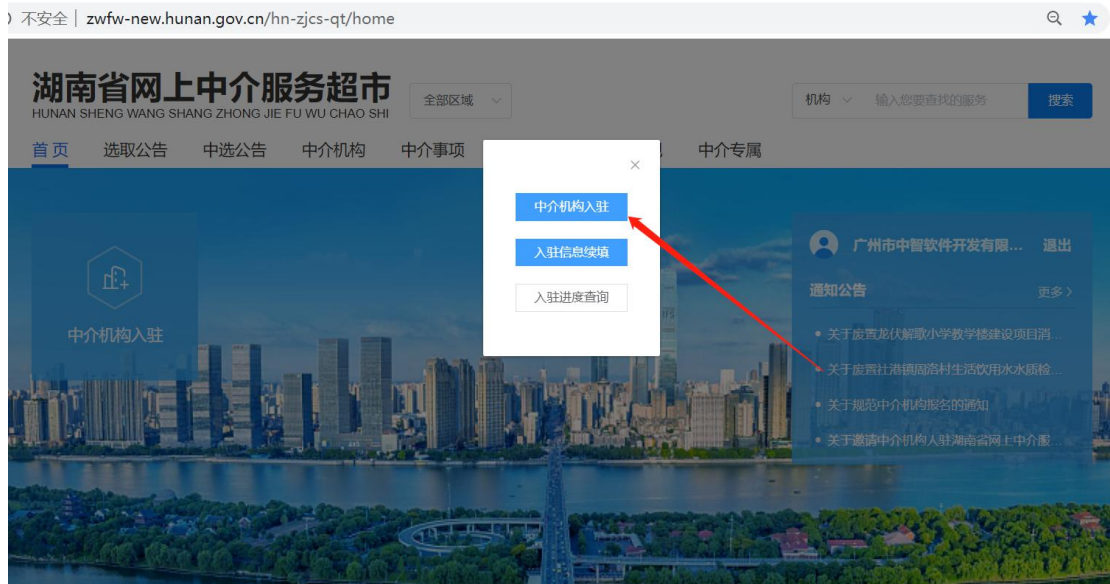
不安全 | zwfw-new.hunan.gov.cn/hn-zjcs-qt/home

湖南省网上中介服务超市
HUNAN SHENG WANG SHANG ZHONG JIE FU WU CHAO SHI

全部区域

机构 输入您要查找的服务 搜索

首页 选取公告 中选公告 中介机构 中介事项 中介专属

×

中介机构入驻

入驻信息续填

入驻进度查询

中介机构入驻

广州市中智软件开发有限... 退出

通知公告 更多 >

关于废置龙伏解歌小学教学楼建设项目消...

关于废置汨港镇周洛村生活饮用水水质检...

关于规范中介机构报名的通知

关于邀请中介机构入驻湖南省网上中介服...